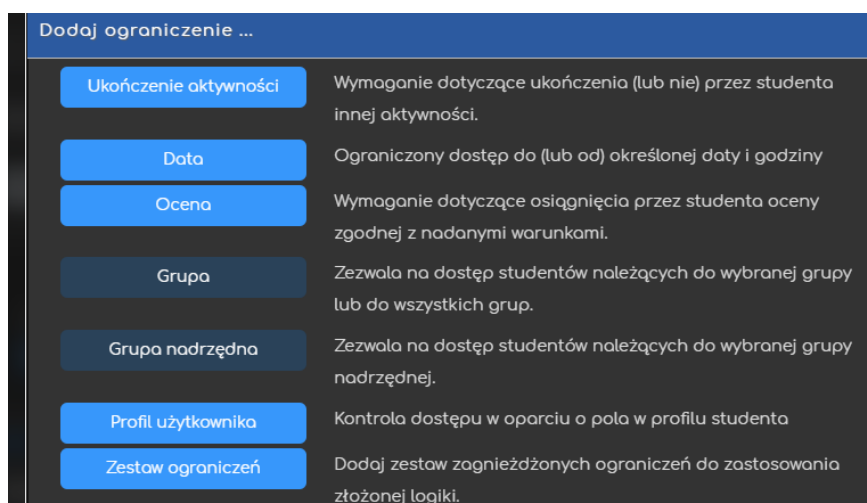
Dodaj ograniczenie ...

| | |
|---|---|
| Ukończenie aktywności | Wymaganie dotyczące ukończenia (lub nie) przez studenta innej aktywności. |
| Data | Ograniczony dostęp do (lub od) określonej daty i godziny |
| Ocena | Wymaganie dotyczące osiągnięcia przez studenta oceny zgodnej z nadanymi warunkami. |
| Grupa | Zezwala na dostęp studentów należących do wybranej grupy lub do wszystkich grup. |
| Grupa nadrzędna | Zezwala na dostęp studentów należących do wybranej grupy nadrzędnej. |
| Profil użytkownika | Kontrola dostępu w oparciu o pola w profilu studenta |
| Zestaw ograniczeń | Dodaj zestaw zagnieżdżonych ograniczeń do zastosowania złożonej logiki. |